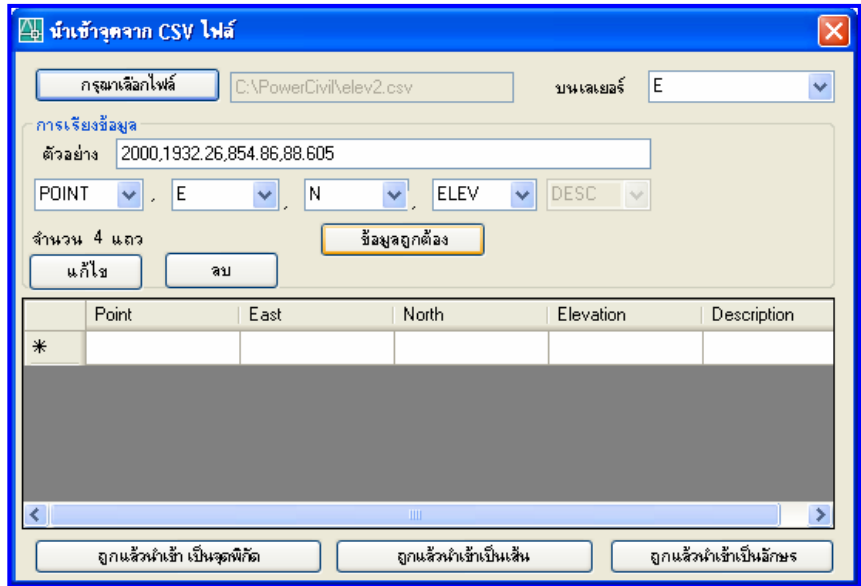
นำเข้าจุดจาก CSV ไฟล์

กรุณาเลือกไฟล์ C:\PowerCivil\elev2.csv บนเลเยอร์ E

การเรียงข้อมูล
ตัวอย่าง 2000,1932.26,854.86,88.605

POINT , E , N , ELEV DESC

จำนวน 4 แถว
ข้อมูลถูกต้อง
แก้ไข ลบ

| | Point | East | North | Elevation | Description |
|---|---|---|---|---|---|
| * | | | | | |

ถูกแล้วนำเข้า เป็นจุดพิกัด ถูกแล้วนำเข้าเป็นเส้น ถูกแล้วนำเข้าเป็นอักษร